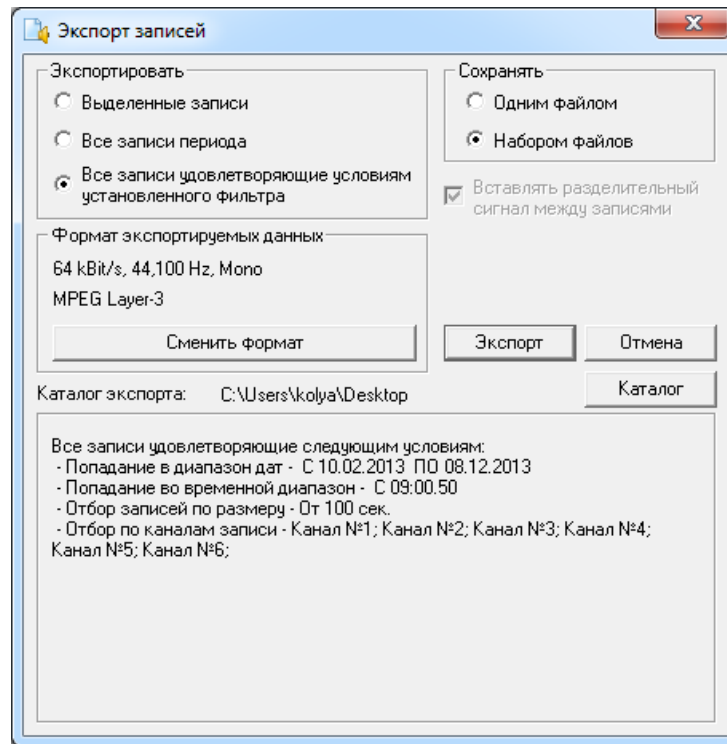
Экспорт записей

X

Экспортировать

Выделенные записи

Все записи периода

Все записи удовлетворяющие условиям установленного фильтра

Сохранять

Одним файлом

Набором файлов

Вставлять разделительный сигнал между записями

Формат экспортируемых данных

64 kBit/s, 44,100 Hz, Mono

MPEG Layer-3

Сменить формат

Экспорт

Отмена

Каталог

Каталог экспорта: C:\Users\kolya\Desktop

Все записи удовлетворяющие следующим условиям:
- Попадание в диапазон дат - С 10.02.2013 ПО 08.12.2013
- Попадание во временной диапазон - С 09:00.50
- Отбор записей по размеру - От 100 сек.
- Отбор по каналам записи - Канал №1; Канал №2; Канал №3; Канал №4; Канал №5; Канал №6;